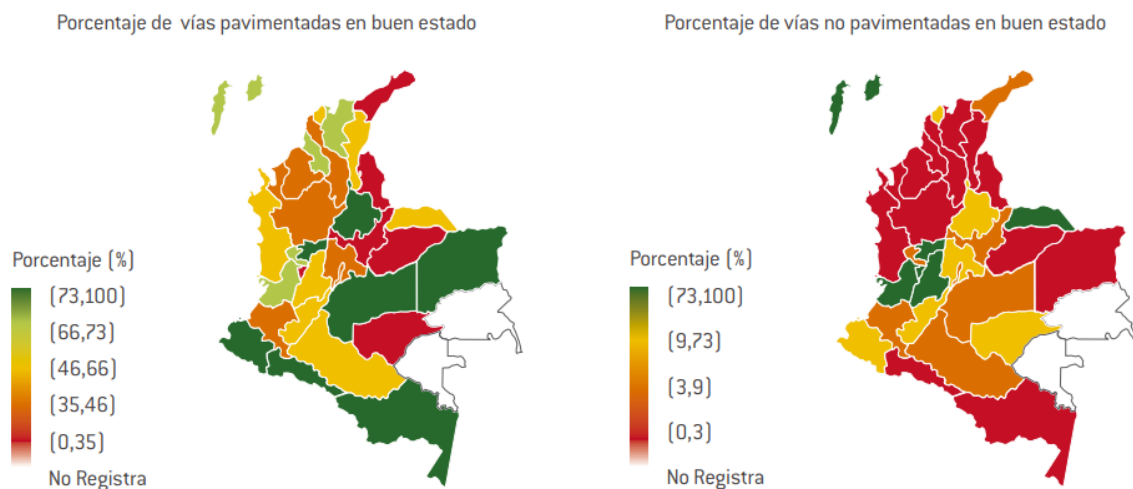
Porcentaje de vías pavimentadas en buen estado

Porcentaje (%)
(73,100]
(66,73]
(46,66]
(35,46]
[0,35]
No Registra

Porcentaje de vías no pavimentadas en buen estado

Porcentaje (%)
(73,100]
(9,73]
(3,9]
[0,3]
No Registra